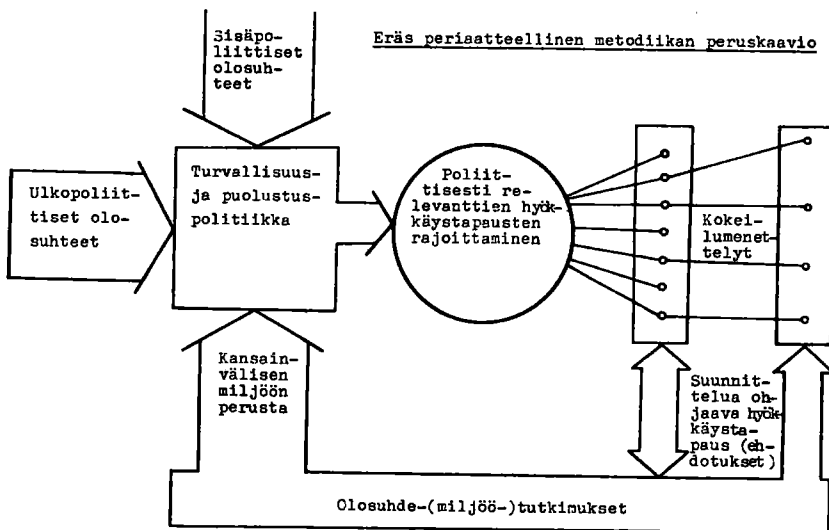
Eräs periaatteellinen metodiikan peruskaavio

Sisäpoliittiset olosuhteet

Ulkopoliittiset olosuhteet

Turvallisuus- ja puolustuspolitiikka

Poliittisesti relevanttien hyökkäystapausten rajoittaminen

Kokeilumenettelyt

Kansainvälisen miljöön perusta

Suunnittelua ohjaava hyökkäystapaus (ehdotukset)

Olosuhde-(miljöö-)tutkimukset